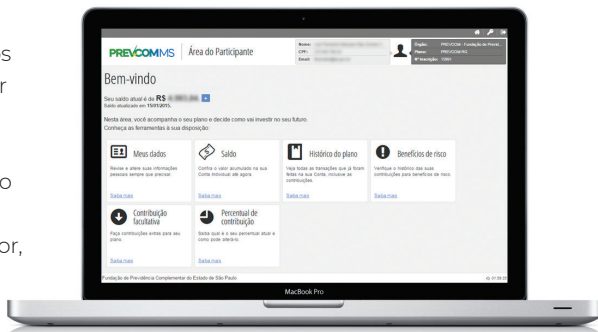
s
r
o
or,

PREVCOMMS | Área do Participante

Nome:
CPF:
Email:

Órgão: PREVCOM - Fundação de Previd...
Plano: PREVCOM RG
Nº Inscrição: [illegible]

Bem-vindo

Seu saldo atual é de R$ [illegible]
Saldo atualizado em 15/05/2015.

Nesta área, você acompanha o seu plano e decide como vai investir no seu futuro. Conheça as ferramentas à sua disposição:

Meus dados
Revise e altere suas informações pessoais sempre que precisar.
Saiba mais

Saldo
Confira o valor acumulado na sua Conta Individual até agora.
Saiba mais

Histórico do plano
Veja todas as transações que já foram feitas na sua Conta, inclusive as contribuições.
Saiba mais

Benefícios de risco
Verifique o histórico das suas contribuições para benefícios de risco.
Saiba mais

Contribuição facultativa
Faça contribuições extras para seu plano.
Saiba mais

Percentual de contribuição
Saiba qual é o seu percentual atual e como pode alterá-lo.
Saiba mais

Fundação de Previdência Complementar do Estado de São Paulo

MacBook Pro